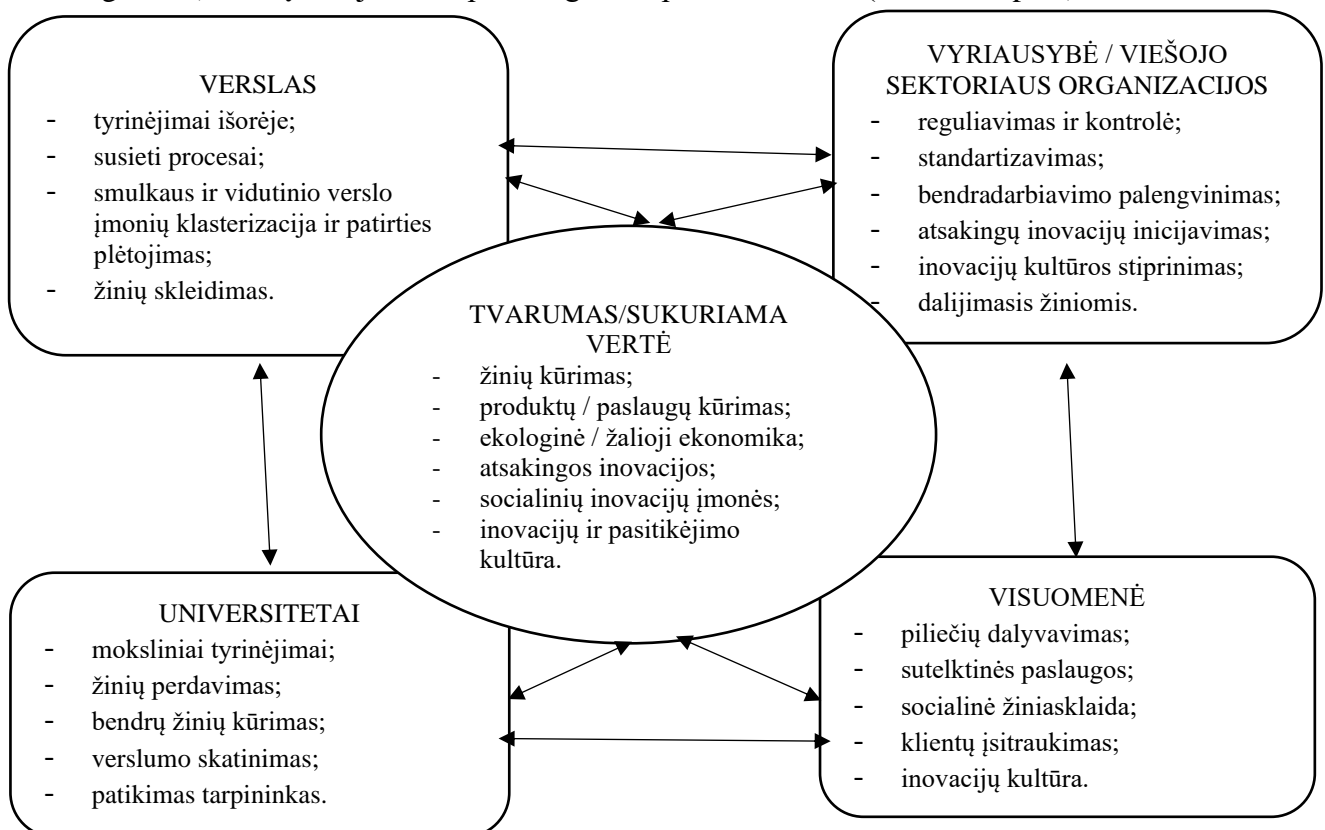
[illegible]

VERSLAS
- tyrinėjimai išorėje;
- susieti procesai;
- smulkaus ir vidutinio verslo įmonių klasterizacija ir patirties plėtojimas;
- žinių skleidimas.

VYRIAUSYBĖ / VIEŠOJO SEKTORIAUS ORGANIZACIJOS
- reguliavimas ir kontrolė;
- standartizavimas;
- bendradarbiavimo palengvinimas;
- atsakingų inovacijų inicijavimas;
- inovacijų kultūros stiprinimas;
- dalijimasis žiniomis.

TVARUMAS/SUKURIAMA VERTĖ
- žinių kūrimas;
- produktų / paslaugų kūrimas;
- ekologinė / žalioji ekonomika;
- atsakingos inovacijos;
- socialinių inovacijų įmonės;
- inovacijų ir pasitikėjimo kultūra.

UNIVERSITETAI
- moksliniai tyrinėjimai;
- žinių perdavimas;
- bendrų žinių kūrimas;
- verslumo skatinimas;
- patikimas tarpininkas.

VISUOMENĖ
- piliečių dalyvavimas;
- sutelktinės paslaugos;
- socialinė žiniasklaida;
- klientų įsitraukimas;
- inovacijų kultūra.